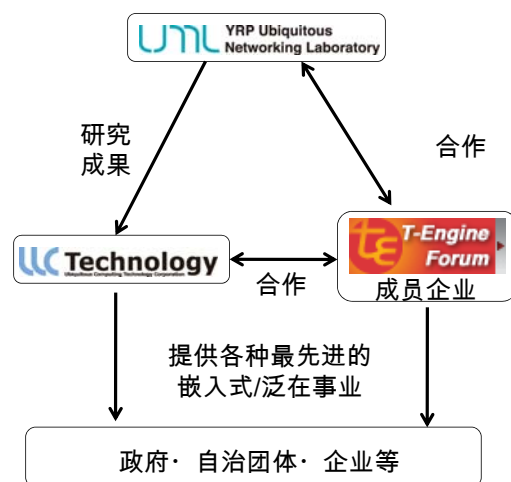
UNL YRP Ubiquitous Networking Laboratory

研究
成果

合作

UC Technology
Ubiquitous Computing Technology Corporation

合作

T-Engine Forum
成员企业

提供各种最先进的
嵌入式/泛在事业

政府· 自治团体· 企业等